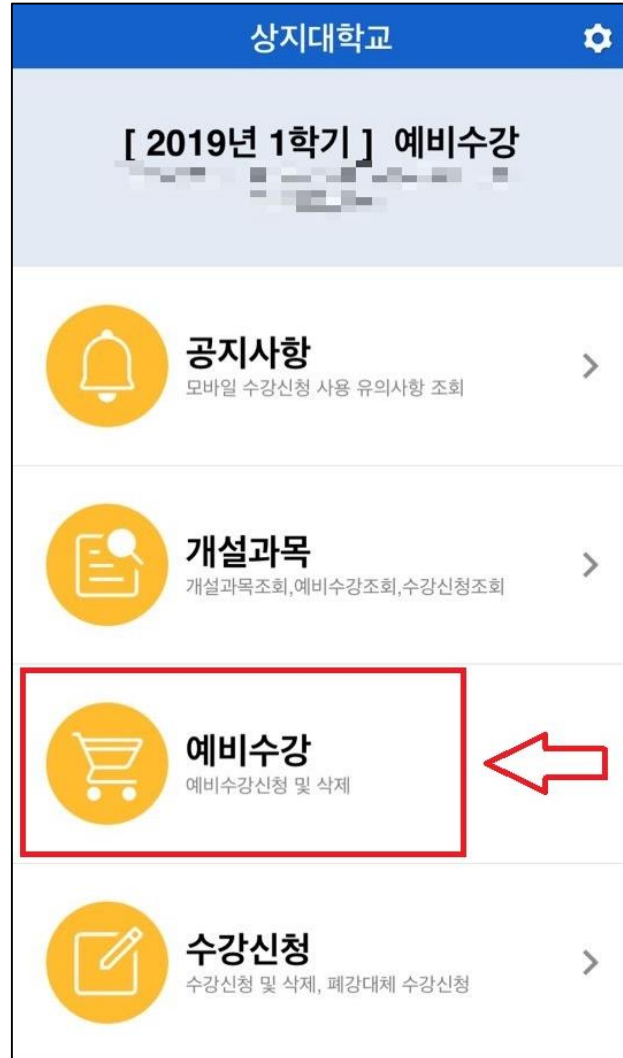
상지대학교

[ 2019년 1학기 ] 예비수강

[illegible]

공지사항
모바일 수강신청 사용 유의사항 조회

개설과목
개설과목조회,예비수강조회,수강신청조회

예비수강
예비수강신청 및 삭제

수강신청
수강신청 및 삭제, 폐강대체 수강신청